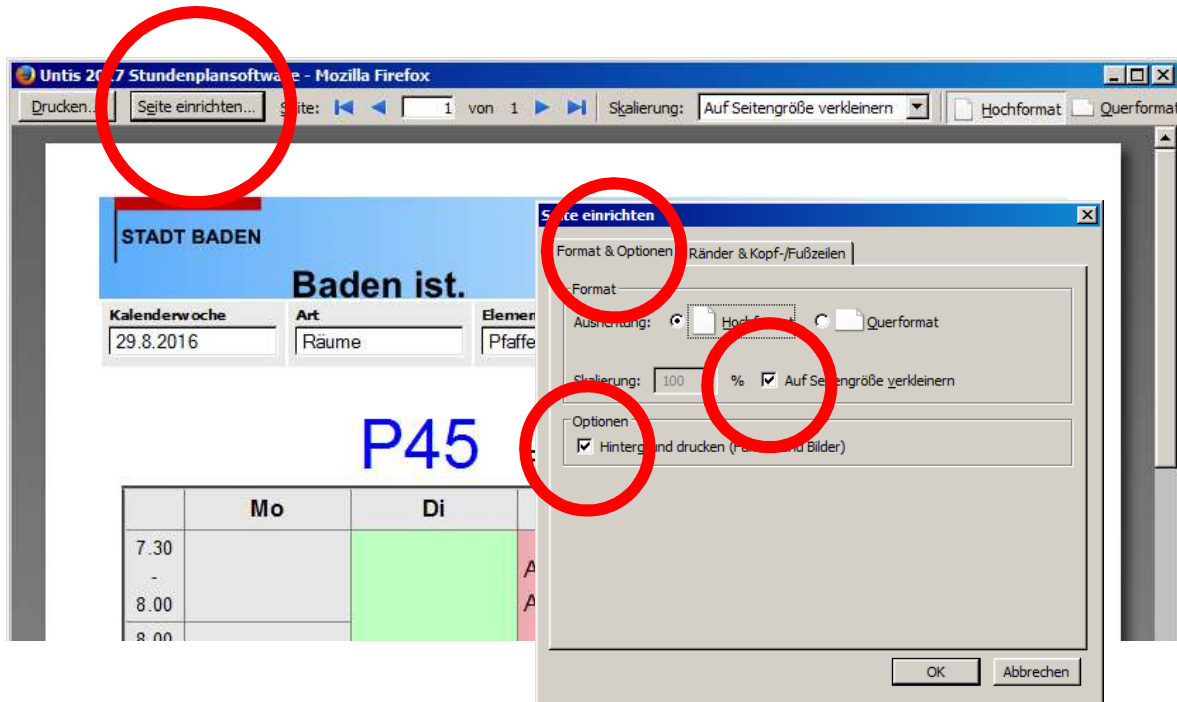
Untis 20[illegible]7 Stundenplansoftwa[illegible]e - Mozilla Firefox

Drucken... Seite einrichten... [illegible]ite: 1 von 1 Skalierung: Auf Seitengröße verkleinern Hochformat Querformat

STADT BADEN

Baden ist.

Kalenderwoche
29.8.2016

Art
Räume

Elemen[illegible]
Pfaffe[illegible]

P45

| | Mo | Di | |
|---|---|---|---|
| 7.30 - 8.00 | | | A A |
| 8.00 | | | |

S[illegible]te einrichten

Format & Optionen | Ränder & Kopf-/Fußzeilen

Format
Aus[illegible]ung: Hoch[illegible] Querformat

Skalierung: 100 % Auf Sei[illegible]engröße verkleinern

Optionen
Hinterg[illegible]nd drucken (F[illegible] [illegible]nd Bilder)

OK Abbrechen